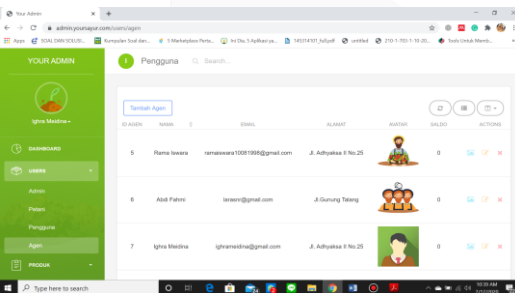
Your Admin
admin.yoursayor.com/users/agen
Apps SOAL OBRI SOLISI... Kumpulan Soal dan... 3 Marketplace Perta... Int Diu, 5 Aplikasi ya... 145314101_fyi5.pdf untitled 210-1-700-1-10-20... Tools Untuk Memb...

YOUR ADMIN
Ighna Meidina
DASHBOARD
USERS
Admin
Petani
Pengguna
Agen
PRODUK

Pengguna
Search...

Tambah Agen

| ID AGEN | NAMA | EMAIL | ALAMAT | AVATAR | SALDO | ACTIONS |
|---|---|---|---|---|---|---|
| 5 | Rama Iswara | ramaiswara10081998@gmail.com | Jl. Adhyaksa II No.25 | | 0 | |
| 6 | Abdi Fahmi | iareavr@gmail.com | Jl.Gunung Talang | | 0 | |
| 7 | Ighna Meidina | ighnameidina@gmail.com | Jl. Adhyaksa II No.25 | | 0 | |

Type here to search
10:39 AM